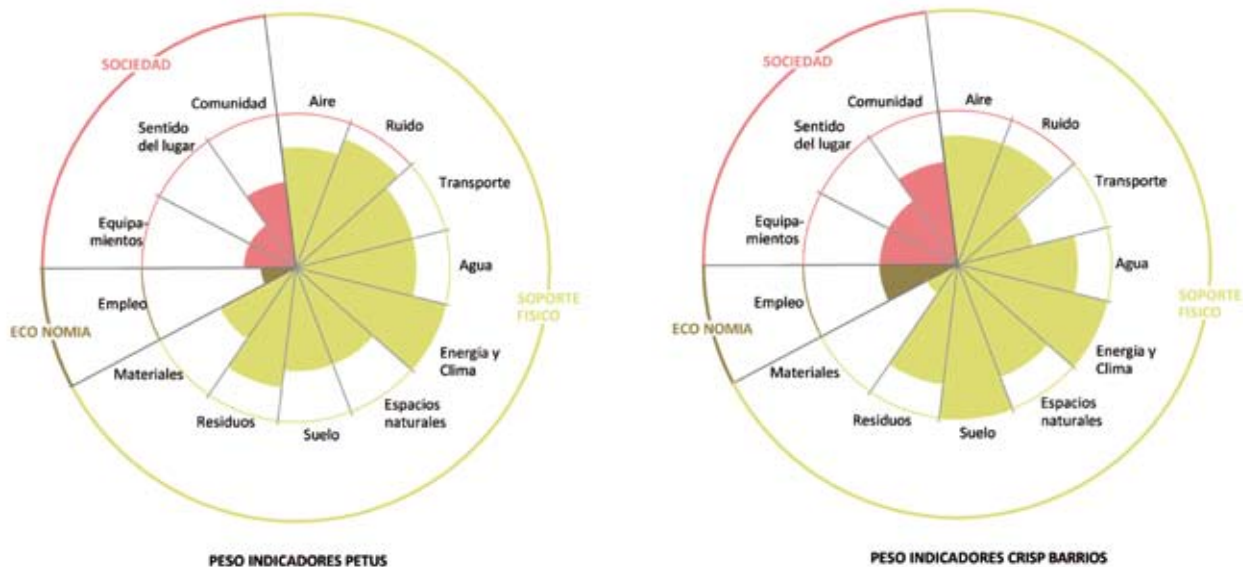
SOCIEDAD
Comunidad
Aire
Ruido
Sentido del lugar
Transporte
Equipamientos
Agua
Empleo
SOPORTE FISICO
ECO NOMIA
Energía y Clima
Materiales
Espacios naturales
Residuos
Suelo

PESO INDICADORES PETUS

SOCIEDAD
Comunidad
Aire
Ruido
Sentido del lugar
Transporte
Equipamientos
Agua
Empleo
SOPORTE FISICO
ECO NOMIA
Energía y Clima
Materiales
Espacios naturales
Residuos
Suelo

PESO INDICADORES CRISP BARRIOS